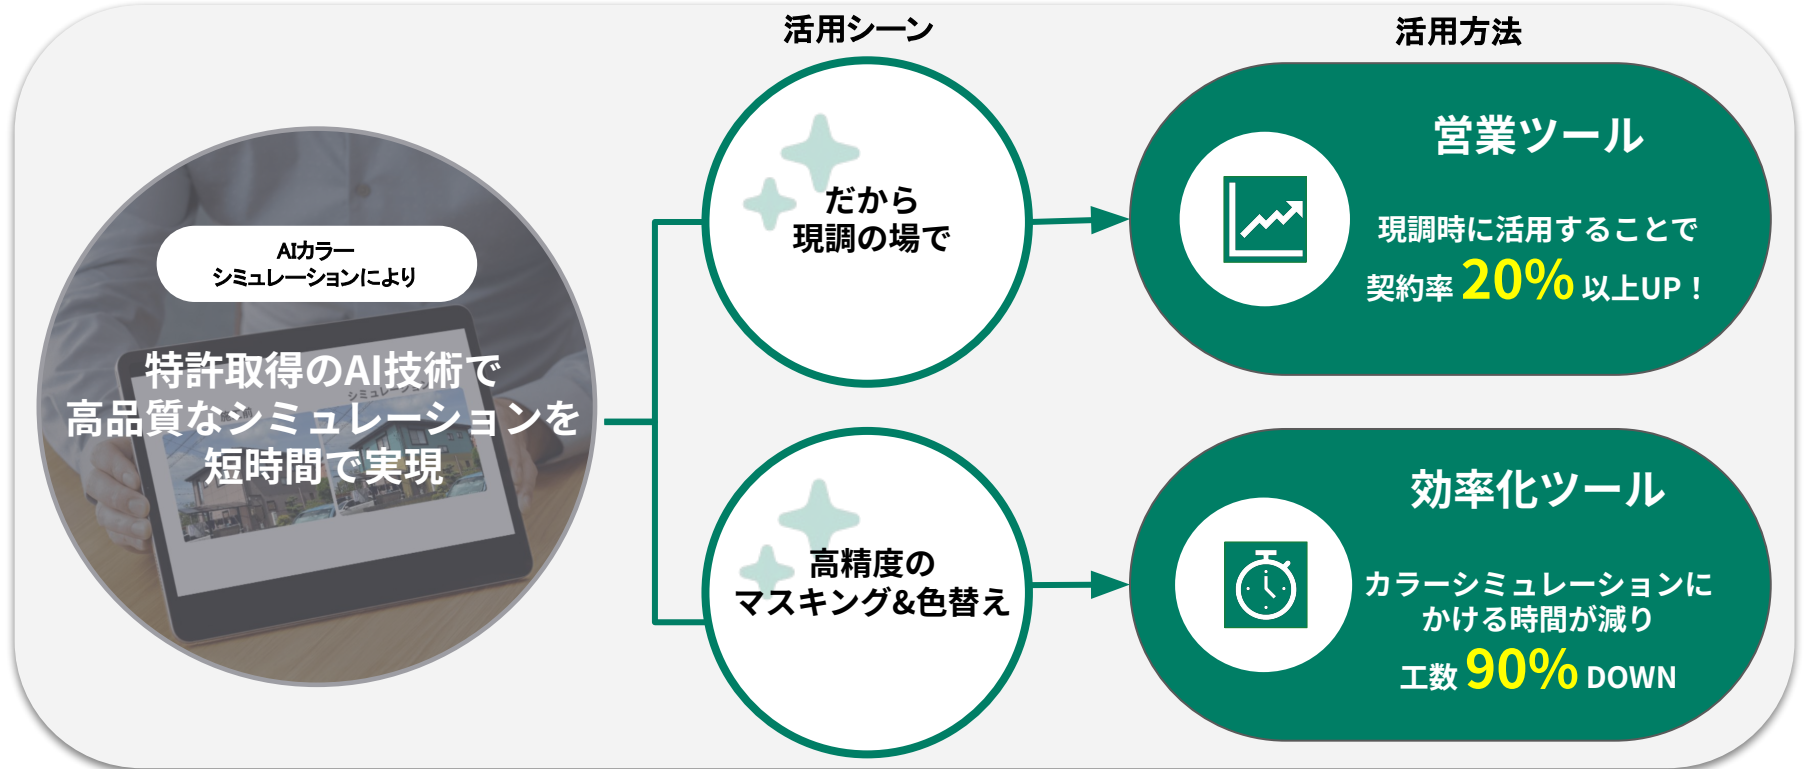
活用シーン

活用方法

AIカラー
シミュレーションにより

特許取得のAI技術で
高品質なシミュレーションを
短時間で実現

だから
現調の場で

高精度の
マスキング&色替え

営業ツール

現調時に活用することで
契約率 20% 以上UP！

効率化ツール

カラーシミュレーションに
かける時間が減り
工数 90% DOWN